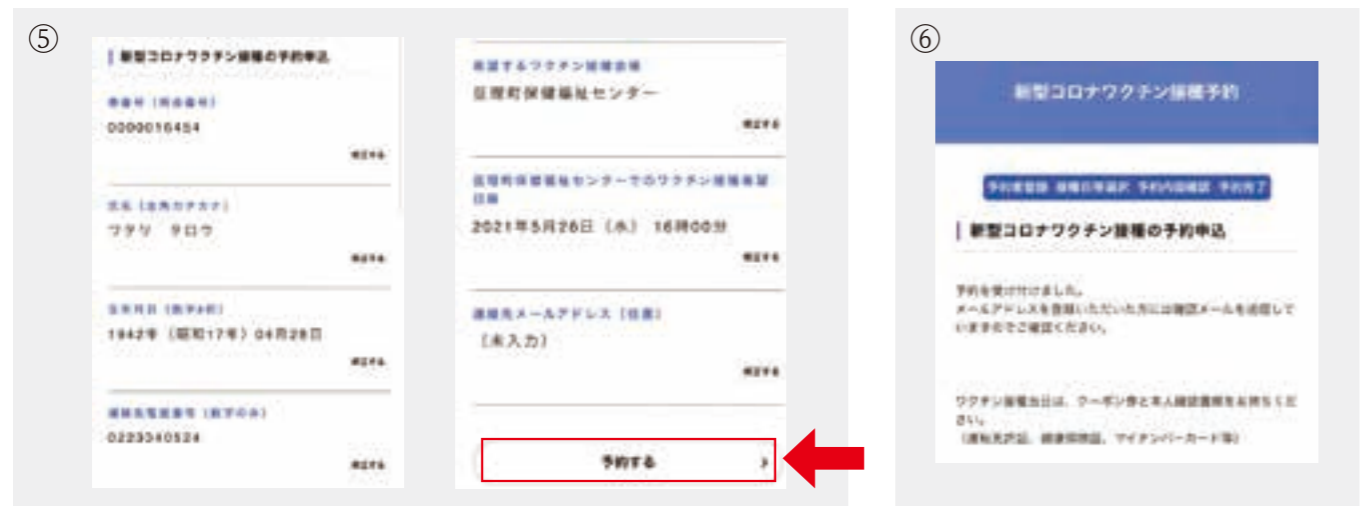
⑤

新型コロナワクチン接種の予約申込

券番号（用券番号）
0000016454
修正する

氏名（全角カナ）
ワタリ　タロウ
修正する

生年月日（数字8桁）
1942年（昭和17年）04月28日
修正する

連絡先電話番号（数字のみ）
0223340524
修正する

希望するワクチン接種会場
亘理町保健福祉センター
修正する

亘理町保健福祉センターでのワクチン接種希望日時
2021年5月26日（水）16時00分
修正する

連絡先メールアドレス（任意）
（未入力）
修正する

予約する

⑥

新型コロナワクチン接種予約

予約者登録　接種日時選択　予約内容確認　予約完了

新型コロナワクチン接種の予約申込

予約を受け付けました。
メールアドレスを登録いただいた方には確認メールを送信していますのでご確認ください。

ワクチン接種当日は、クーポン券と本人確認書類をお持ちください。
（運転免許証、健康保険証、マイナンバーカード等）